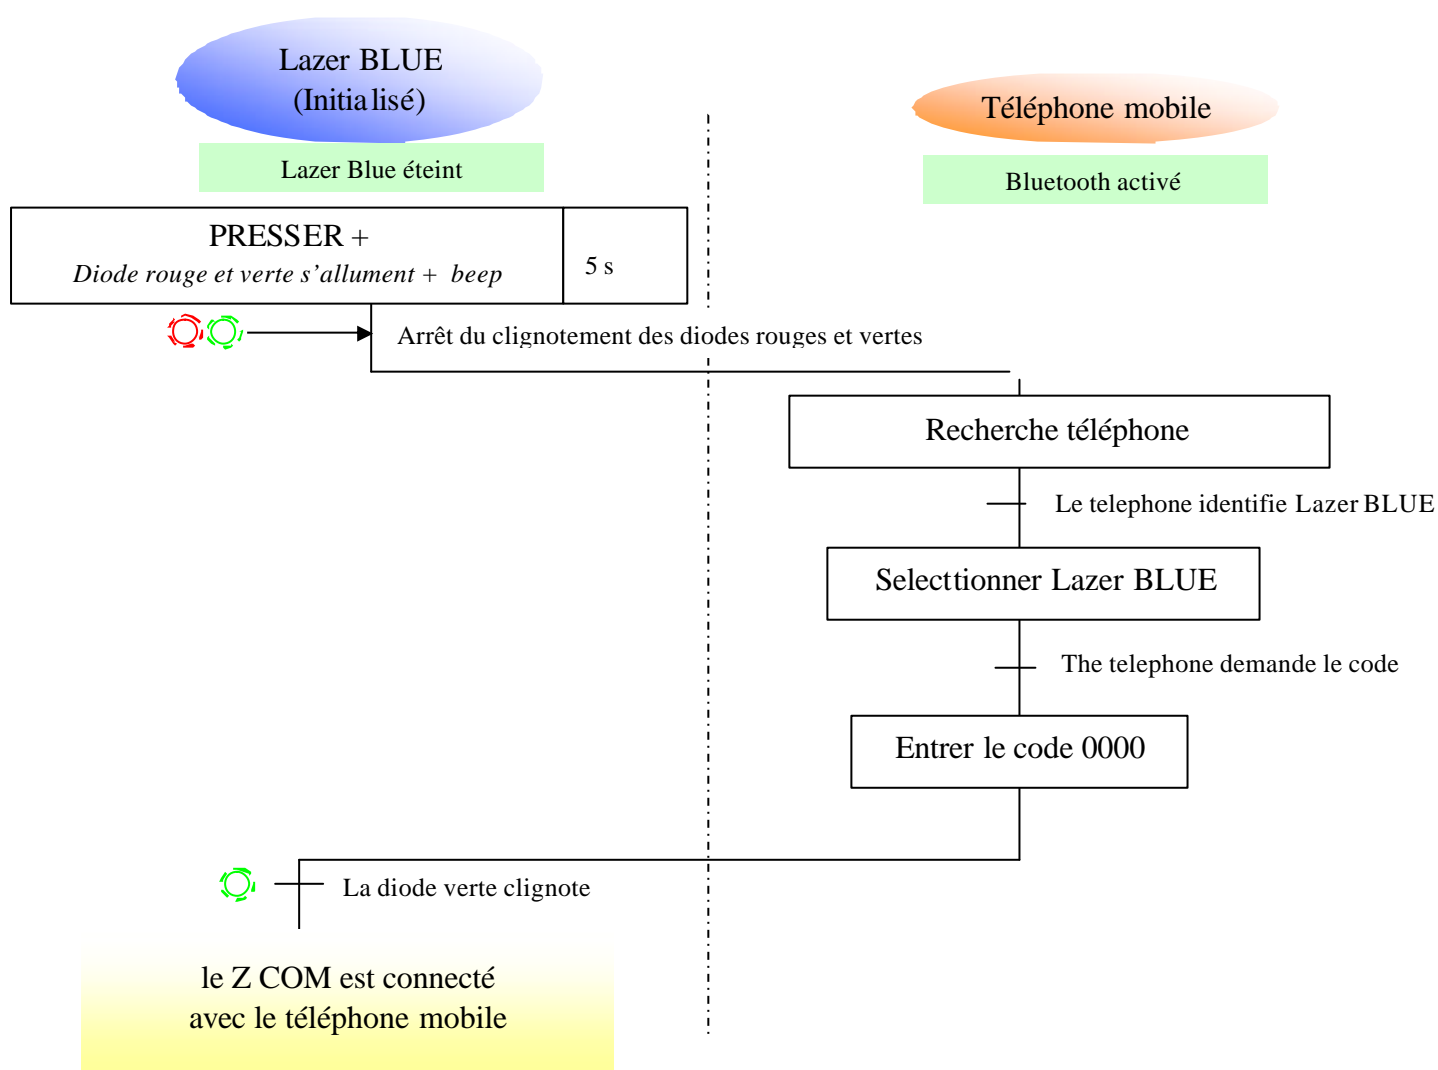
Lazer BLUE
(Initialisé)

Lazer Blue éteint

Téléphone mobile

Bluetooth activé

| PRESSER + *Diode rouge et verte s'allument + beep* | 5 s |
|---|---|

Arrêt du clignotement des diodes rouges et vertes

Recherche téléphone

Le telephone identifie Lazer BLUE

Selecttionner Lazer BLUE

The telephone demande le code

Entrer le code 0000

La diode verte clignote

le Z COM est connecté avec le téléphone mobile